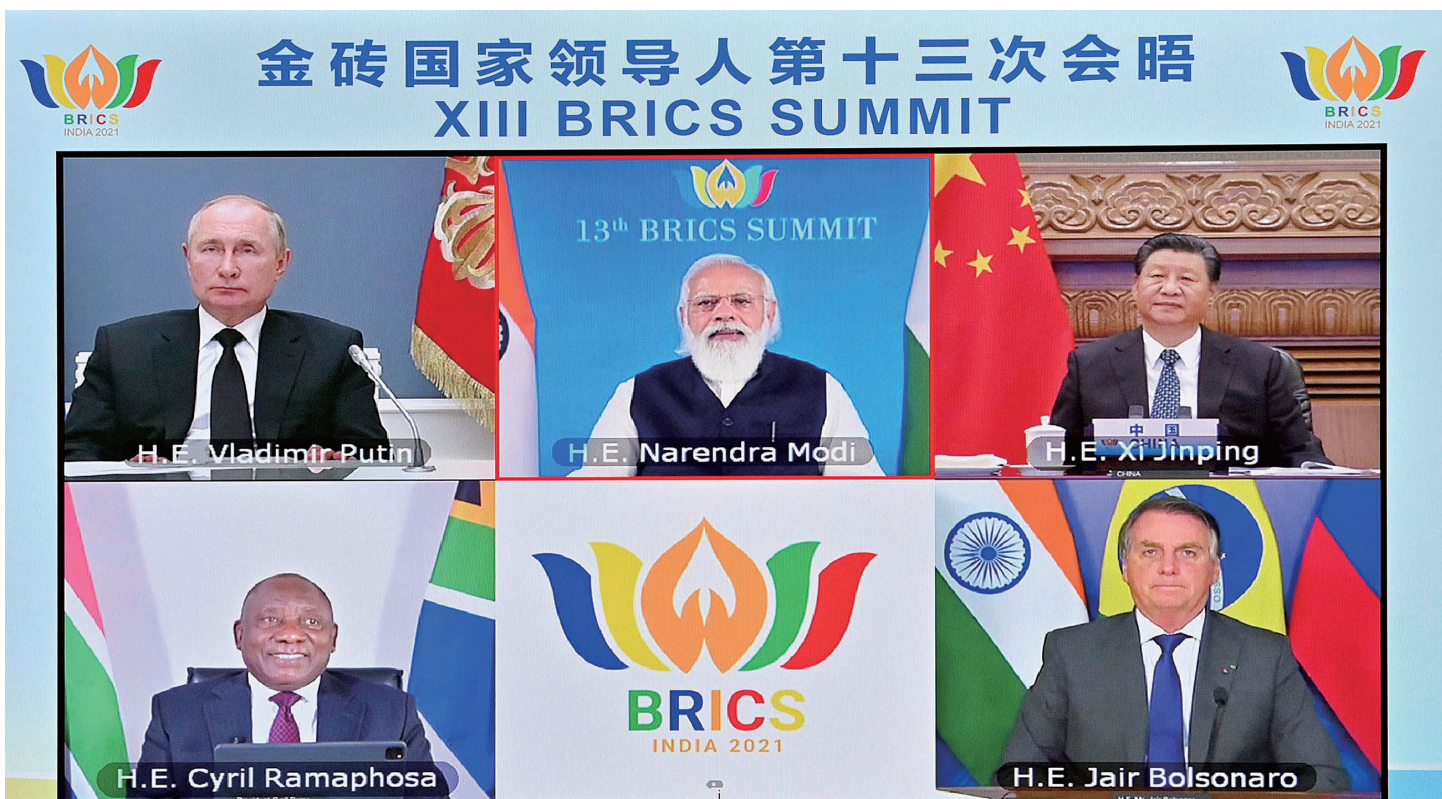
金砖国家领导人第十三次会晤
XIII BRICS SUMMIT

BRICS
INDIA 2021

BRICS
INDIA 2021

13th BRICS SUMMIT

H.E. Vladimir Putin

H.E. Narendra Modi

中国

CHINA

H.E. Xi Jinping

H.E. Cyril Ramaphosa

BRICS
INDIA 2021

H.E. Jair Bolsonaro